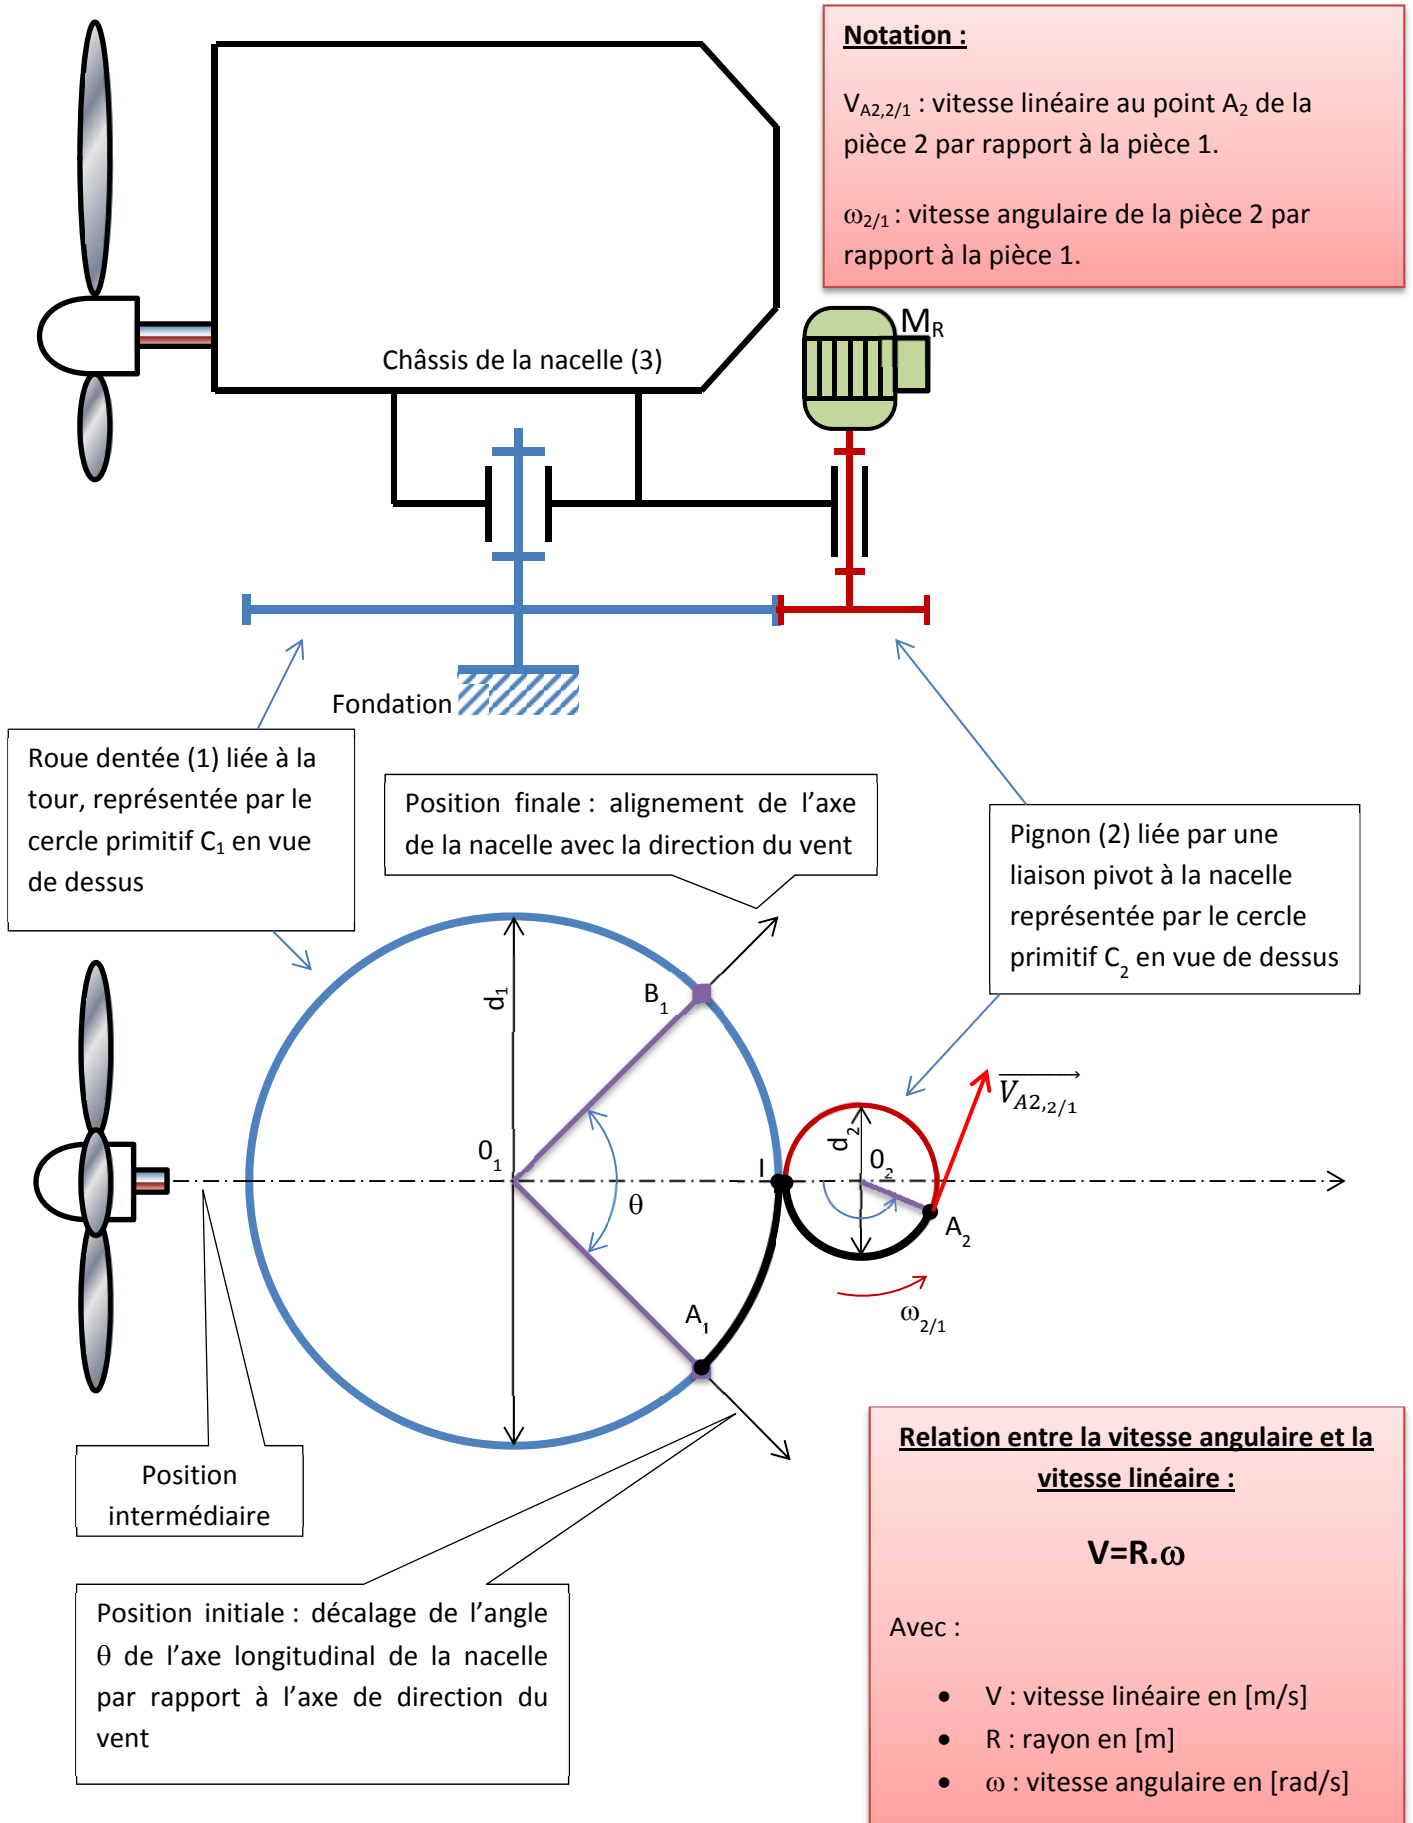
Notation :

$V_{A2,2/1}$ : vitesse linéaire au point $A_2$ de la pièce 2 par rapport à la pièce 1.

$\omega_{2/1}$ : vitesse angulaire de la pièce 2 par rapport à la pièce 1.

$M_R$

Châssis de la nacelle (3)

Fondation

Roue dentée (1) liée à la tour, représentée par le cercle primitif $C_1$ en vue de dessus

Position finale : alignement de l'axe de la nacelle avec la direction du vent

Pignon (2) liée par une liaison pivot à la nacelle représentée par le cercle primitif $C_2$ en vue de dessus

$d_1$

$B_1$

$0_1$

$\theta$

I

$d_2$

$0_2$

$\overrightarrow{V_{A2,2/1}}$

$A_2$

$A_1$

$\omega_{2/1}$

Position intermédiaire

Position initiale : décalage de l'angle $\theta$ de l'axe longitudinal de la nacelle par rapport à l'axe de direction du vent

Relation entre la vitesse angulaire et la vitesse linéaire :

V=R.$\omega$

Avec :

• V : vitesse linéaire en [m/s]
• R : rayon en [m]
• $\omega$ : vitesse angulaire en [rad/s]